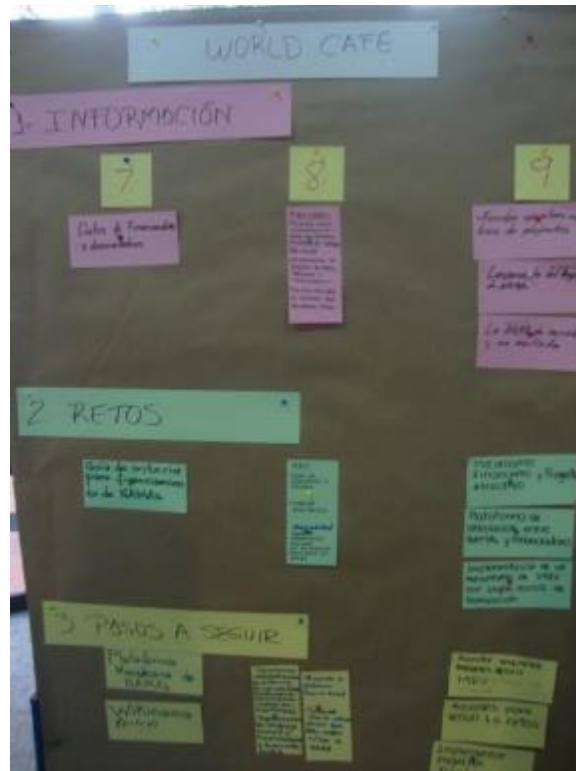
WORLD CAFE

1- INFORMACIÓN

7

8

9

Datos de financiados y donantes

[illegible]

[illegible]

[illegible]

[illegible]

2 RETOS

Guía de proyectos para organizaciones de la RAMA

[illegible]

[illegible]

Plataforma de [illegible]

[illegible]

3 PASOS A SEGUIR

Plataforma Wikipedia de RAMA

Wikipedia Activo

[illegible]

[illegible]

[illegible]

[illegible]

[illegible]